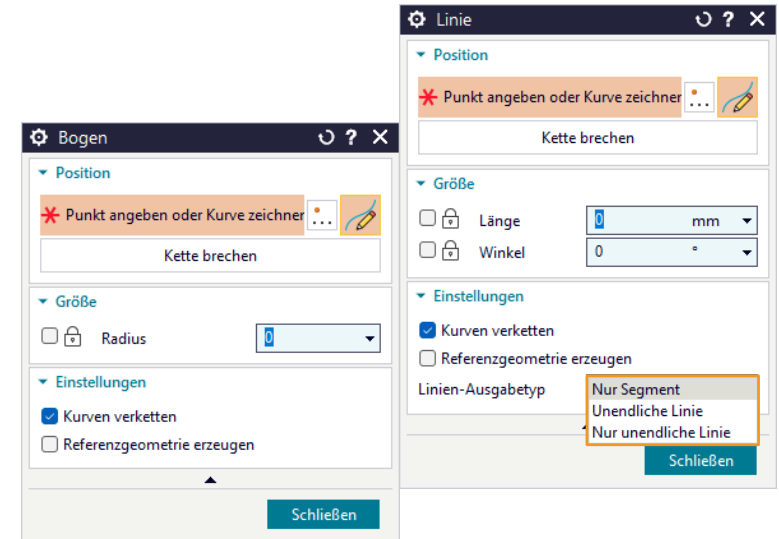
Linie

Position

Punkt angeben oder Kurve zeichnen

Kette brechen

Größe

Länge 0 mm

Winkel 0 °

Einstellungen

Kurven verketten

Referenzgeometrie erzeugen

Linien-Ausgabetyp

Nur Segment
Unendliche Linie
Nur unendliche Linie

Schließen

Bogen

Position

Punkt angeben oder Kurve zeichnen

Kette brechen

Größe

Radius 0

Einstellungen

Kurven verketten

Referenzgeometrie erzeugen

Schließen